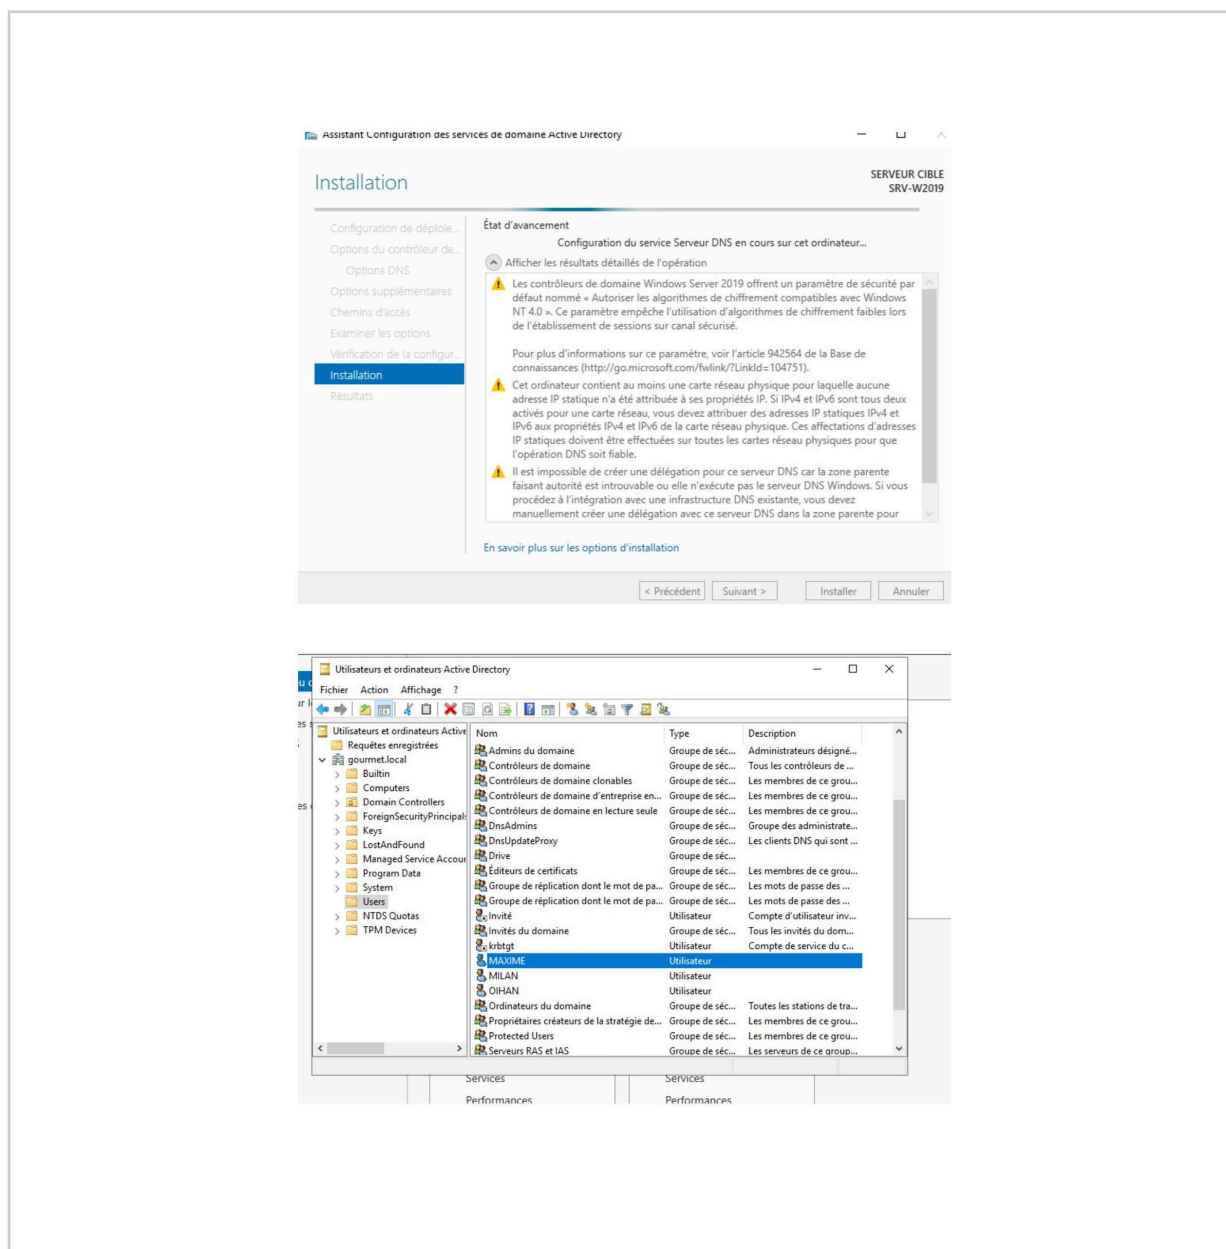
Assistant Configuration des services de domaine Active Directory

Installation

SERVEUR CIBLE
SRV-W2019

Configuration de déploie...
Options du contrôleur de...
Options DNS
Options supplémentaires
Chemins d'accès
Examiner les options
Vérification de la configur...
Installation
Résultats

État d'avancement

Configuration du service Serveur DNS en cours sur cet ordinateur...

Afficher les résultats détaillés de l'opération

Les contrôleurs de domaine Windows Server 2019 offrent un paramètre de sécurité par défaut nommé « Autoriser les algorithmes de chiffrement compatibles avec Windows NT 4.0 ». Ce paramètre empêche l'utilisation d'algorithmes de chiffrement faibles lors de l'établissement de sessions sur canal sécurisé.

Pour plus d'informations sur ce paramètre, voir l'article 942564 de la Base de connaissances (http://go.microsoft.com/fwlink/?LinkId=104751).

Cet ordinateur contient au moins une carte réseau physique pour laquelle aucune adresse IP statique n'a été attribuée à ses propriétés IP. Si IPv4 et IPv6 sont tous deux activés pour une carte réseau, vous devez attribuer des adresses IP statiques IPv4 et IPv6 aux propriétés IPv4 et IPv6 de la carte réseau physique. Ces affectations d'adresses IP statiques doivent être effectuées sur toutes les cartes réseau physiques pour que l'opération DNS soit fiable.

Il est impossible de créer une délégation pour ce serveur DNS car la zone parente faisant autorité est introuvable ou elle n'exécute pas le serveur DNS Windows. Si vous procédez à l'intégration avec une infrastructure DNS existante, vous devez manuellement créer une délégation avec ce serveur DNS dans la zone parente pour

En savoir plus sur les options d'installation

< Précédent | Suivant > | Installer | Annuler

Utilisateurs et ordinateurs Active Directory

Fichier Action Affichage ?

Utilisateurs et ordinateurs Active
Requêtes enregistrées
gourmet.local
Builtin
Computers
Domain Controllers
ForeignSecurityPrincipals
Keys
LostAndFound
Managed Service Accour
Program Data
System
Users
NTDS Quotas
TPM Devices

| Nom | Type | Description |
|---|---|---|
| Admins du domaine | Groupe de séc... | Administrateurs désigné... |
| Contrôleurs de domaine | Groupe de séc... | Tous les contrôleurs de ... |
| Contrôleurs de domaine clonables | Groupe de séc... | Les membres de ce grou... |
| Contrôleurs de domaine d'entreprise en... | Groupe de séc... | Les membres de ce grou... |
| Contrôleurs de domaine en lecture seule | Groupe de séc... | Les membres de ce grou... |
| DnsAdmins | Groupe de séc... | Groupe des administrate... |
| DnsUpdateProxy | Groupe de séc... | Les clients DNS qui sont ... |
| Drive | Groupe de séc... | |
| Éditeurs de certificats | Groupe de séc... | Les membres de ce grou... |
| Groupe de réplication dont le mot de pa... | Groupe de séc... | Les mots de passe des ... |
| Groupe de réplication dont le mot de pa... | Groupe de séc... | Les mots de passe des ... |
| Invité | Utilisateur | Compte d'utilisateur inv... |
| Invités du domaine | Groupe de séc... | Tous les invités du dom... |
| krbtgt | Utilisateur | Compte de service du c... |
| MAXIME | Utilisateur | |
| MILAN | Utilisateur | |
| OIHAN | Utilisateur | |
| Ordinateurs du domaine | Groupe de séc... | Toutes les stations de tra... |
| Propriétaires créateurs de la stratégie de... | Groupe de séc... | Les membres de ce grou... |
| Protected Users | Groupe de séc... | Les membres de ce grou... |
| Serveurs RAS et IAS | Groupe de séc... | Les serveurs de ce group... |

Services
Performances
Services
Performances